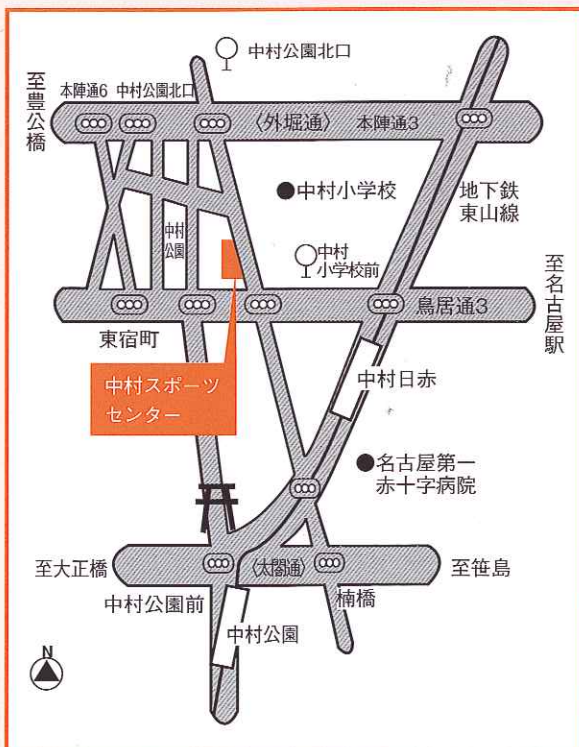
中村公園北口

至豊公橋

本陣通6　中村公園北口

〈外堀通〉　本陣通3

●中村小学校

地下鉄東山線

中村公園

中村小学校前

至名古屋駅

鳥居通3

東宿町

中村スポーツセンター

中村日赤

●名古屋第一赤十字病院

至大正橋

〈太閤通〉

至笹島

中村公園前

楠橋

中村公園

N